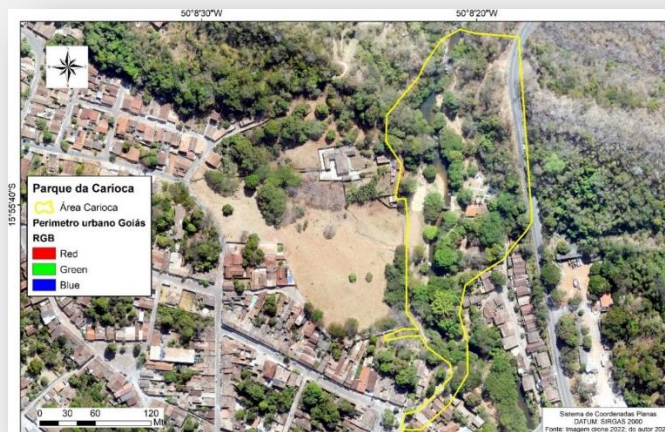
50°8'30"W

50°8'20"W

15°55'40"S

Parque da Carioca

Área Carioca

Perímetro urbano Goiás

RGB

Red

Green

Blue

0 30 60 120 Mt

Sistema de Coordenadas Planas
DATUM: SIRGAS 2000
Fonte: Imagem drone 2022; do autor 2022